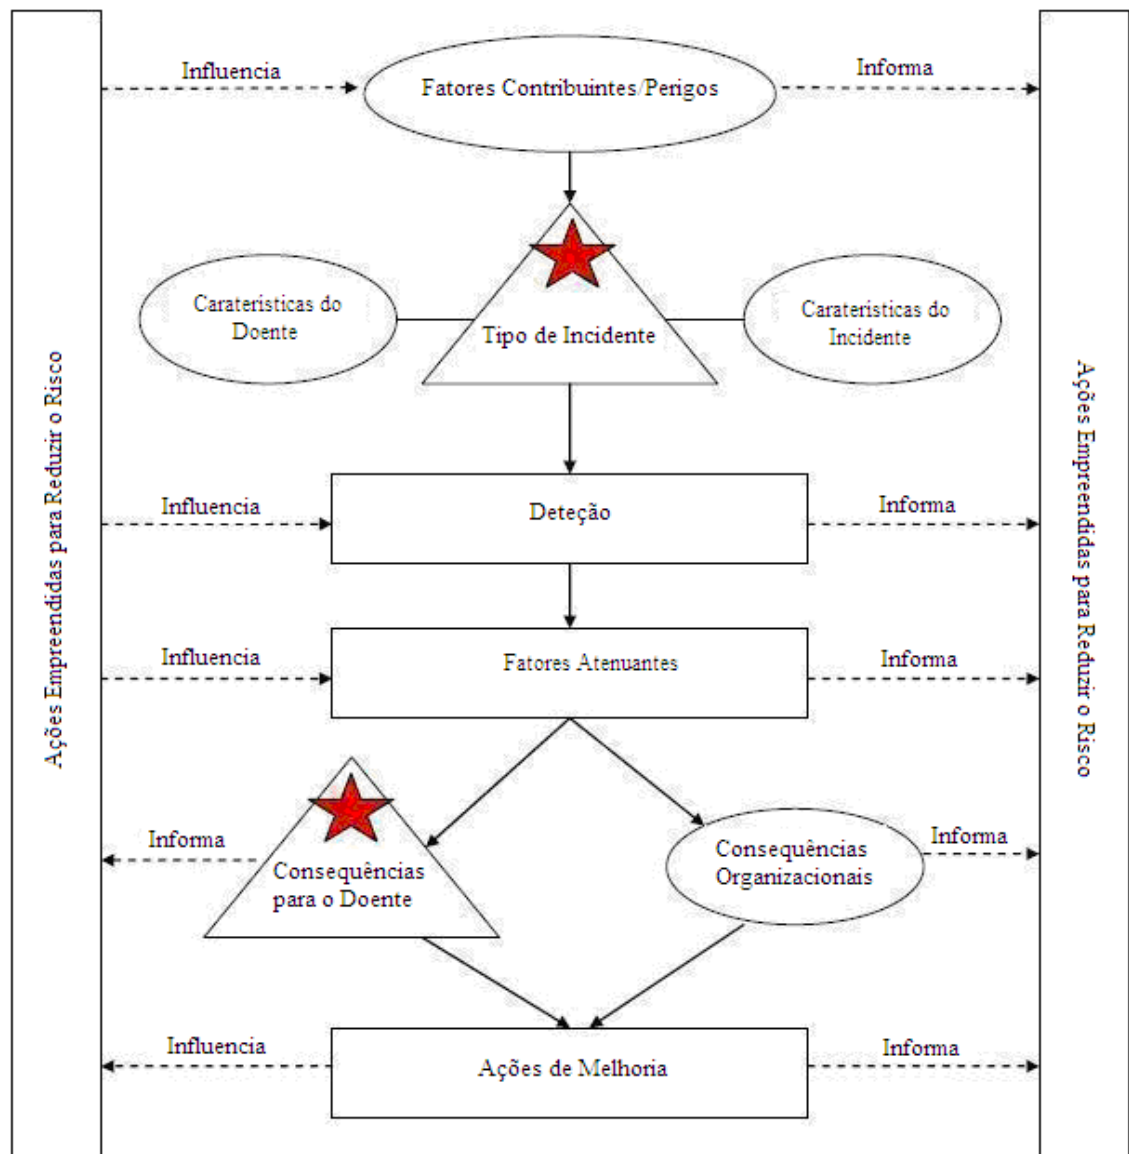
Ações Empreendidas para Reduzir o Risco

Influencia

Fatores Contribuintes/Perigos

Informa

Caraterísticas do Doente

Tipo de Incidente

Caraterísticas do Incidente

Influencia

Deteção

Informa

Influencia

Fatores Atenuantes

Informa

Informa

Consequências para o Doente

Consequências Organizacionais

Informa

Influencia

Ações de Melhoria

Informa

Ações Empreendidas para Reduzir o Risco